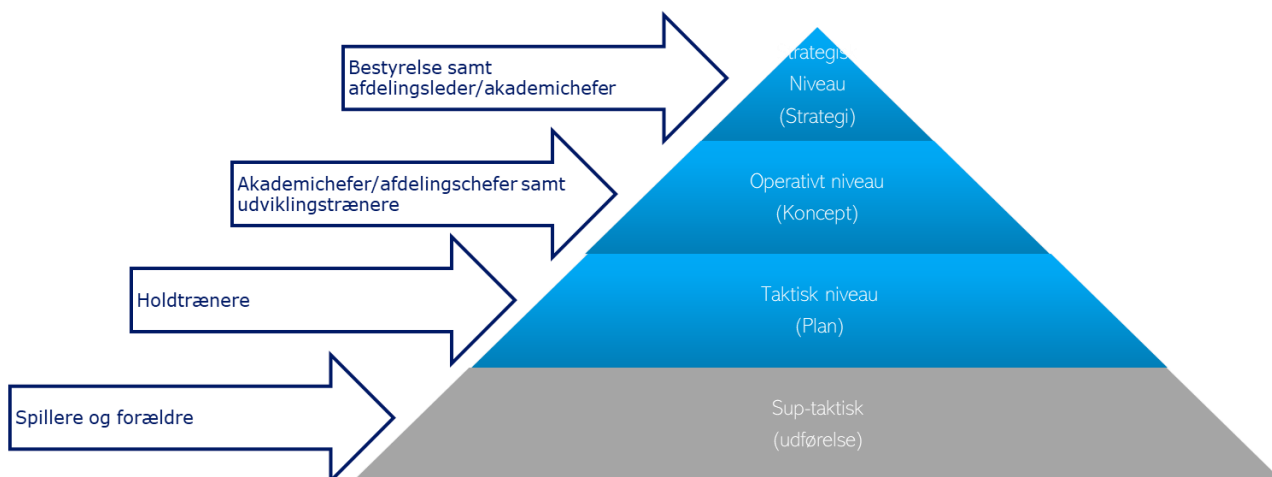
Bestyrelse samt afdelingsleder/akademichefer

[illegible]trategis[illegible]
Niveau
(Strategi)

Akademichefer/afdelingschefer samt udviklingstrænere

Operativt niveau
(Koncept)

Holdtrænere

Taktisk niveau
(Plan)

Spillere og forældre

Sup-taktisk
(udførelse)